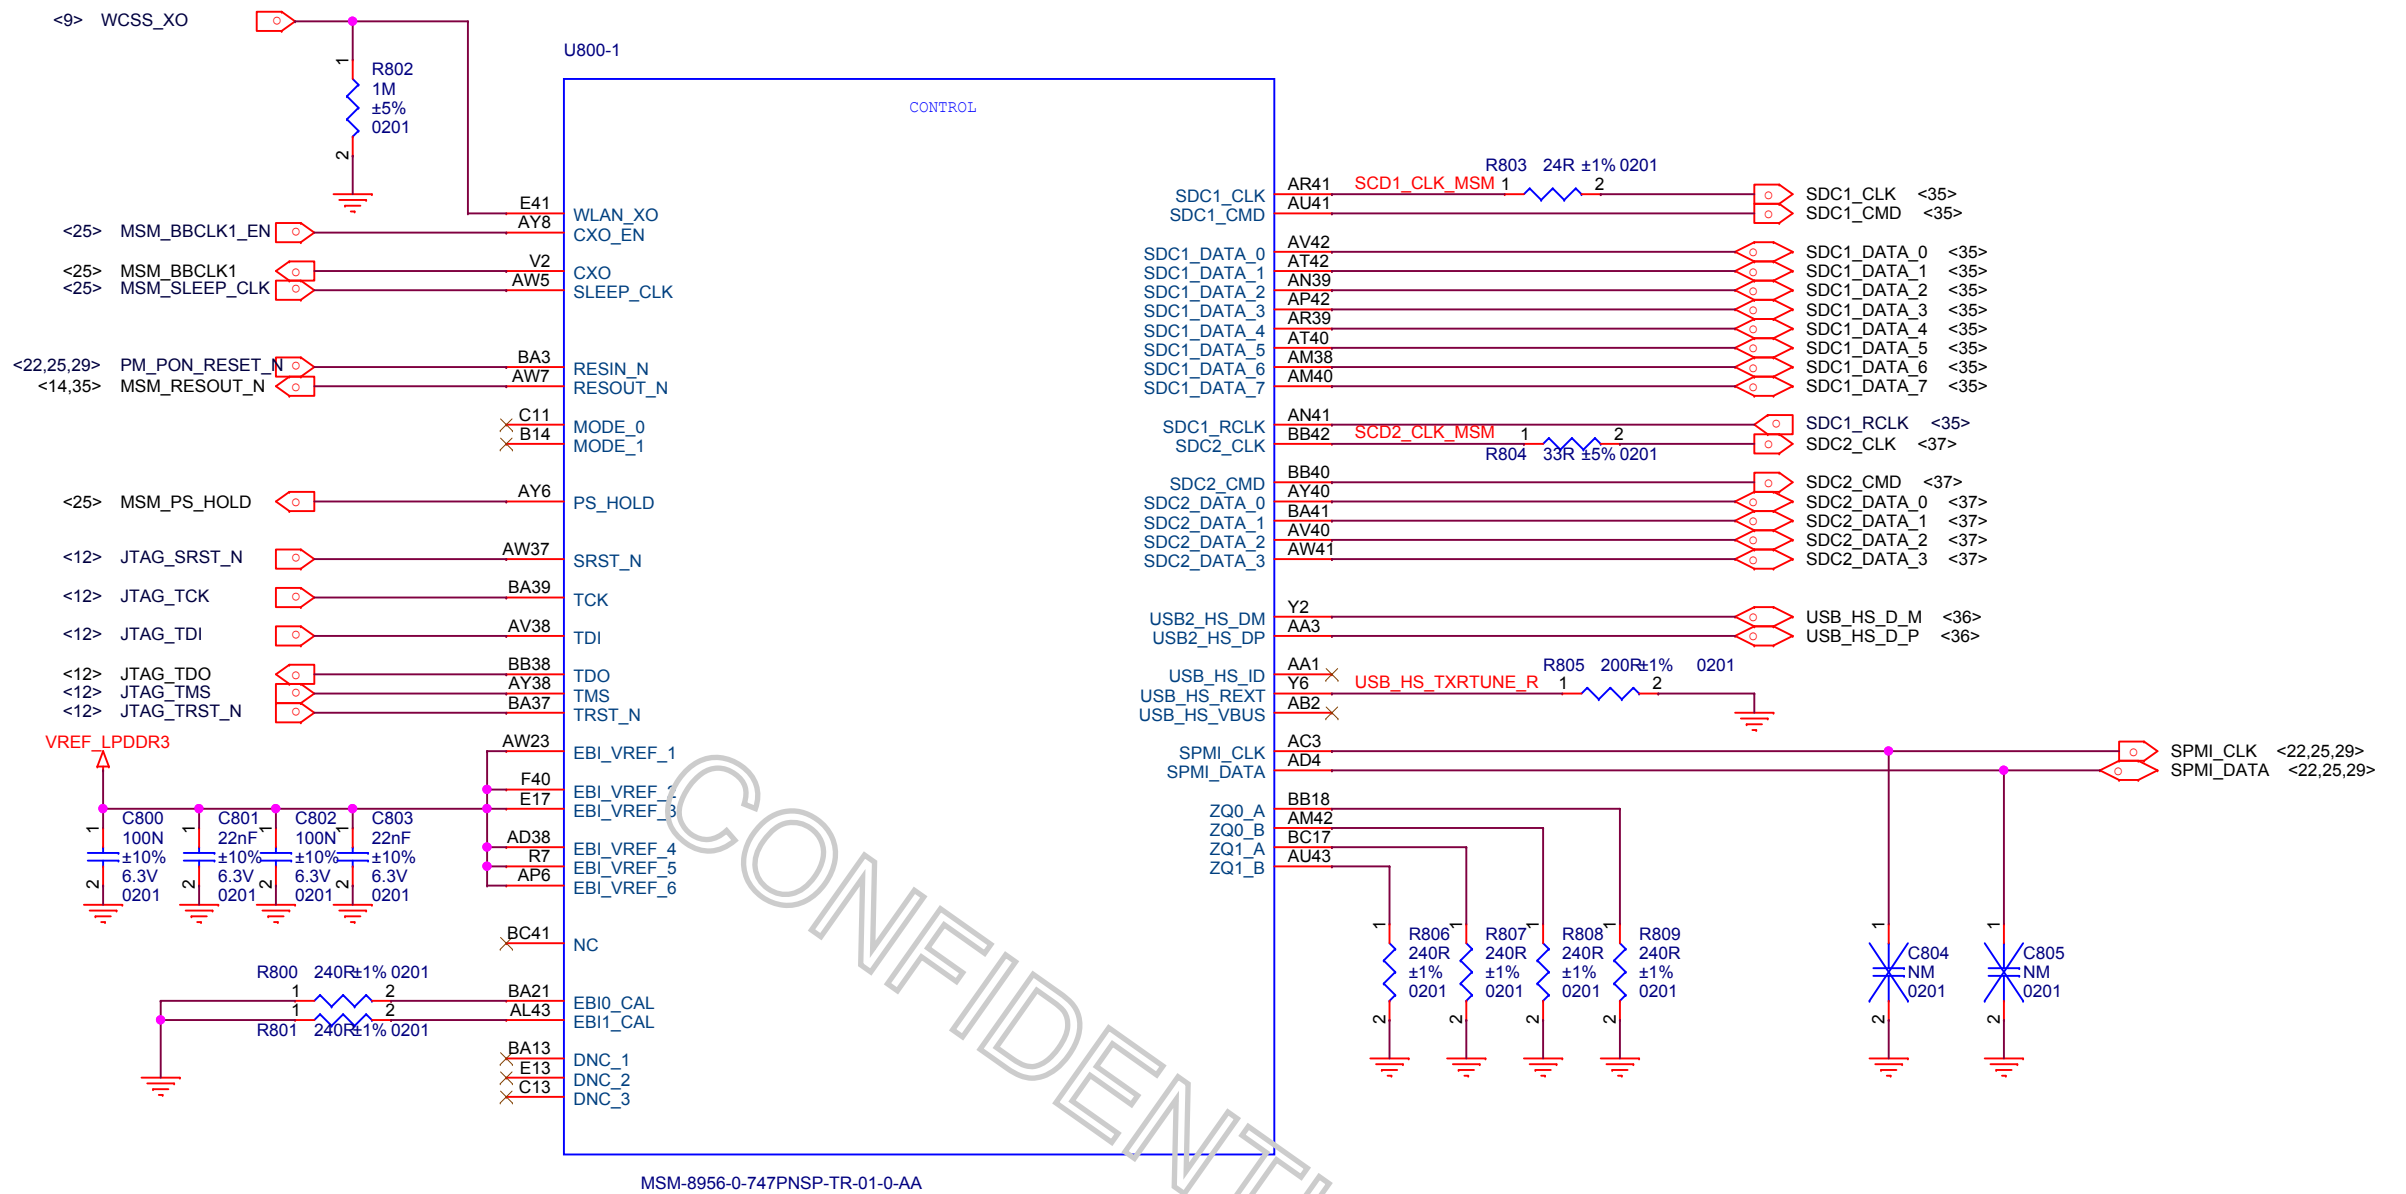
<9> WCSS_XO

R802
1M
±5%
0201

U800-1

CONTROL

E41 WLAN_XO
<25> MSM_BBCLK1_EN AY8 CXO_EN
<25> MSM_BBCLK1 V2 CXO
<25> MSM_SLEEP_CLK AW5 SLEEP_CLK
<22,25,29> PM_PON_RESET_N BA3 RESIN_N
<14,35> MSM_RESOUT_N AW7 RESOUT_N
C11 MODE_0
B14 MODE_1
<25> MSM_PS_HOLD AY6 PS_HOLD
<12> JTAG_SRST_N AW37 SRST_N
<12> JTAG_TCK BA39 TCK
<12> JTAG_TDI AV38 TDI
<12> JTAG_TDO BB38 TDO
<12> JTAG_TMS AY38 TMS
<12> JTAG_TRST_N BA37 TRST_N
VREF_LPDDR3
AW23 EBI_VREF_1
F40 EBI_VREF_2
E17 EBI_VREF_3
AD38 EBI_VREF_4
R7 EBI_VREF_5
AP6 EBI_VREF_6
C800 100N ±10% 6.3V 0201
C801 22nF ±10% 6.3V 0201
C802 100N ±10% 6.3V 0201
C803 22nF ±10% 6.3V 0201
BC41 NC
R800 240R±1% 0201
BA21 EBI0_CAL
AL43 EBI1_CAL
R801 240R±1% 0201
BA13 DNC_1
E13 DNC_2
C13 DNC_3

MSM-8956-0-747PNSP-TR-01-0-AA

R803 24R ±1% 0201
SDC1_CLK AR41 SCD1_CLK_MSM 1 2 SDC1_CLK <35>
SDC1_CMD AU41 SDC1_CMD <35>
SDC1_DATA_0 AV42 SDC1_DATA_0 <35>
SDC1_DATA_1 AT42 SDC1_DATA_1 <35>
SDC1_DATA_2 AN39 SDC1_DATA_2 <35>
SDC1_DATA_3 AP42 SDC1_DATA_3 <35>
SDC1_DATA_4 AR39 SDC1_DATA_4 <35>
SDC1_DATA_5 AT40 SDC1_DATA_5 <35>
SDC1_DATA_6 AM38 SDC1_DATA_6 <35>
SDC1_DATA_7 AM40 SDC1_DATA_7 <35>
SDC1_RCLK AN41 SDC1_RCLK <35>
SDC2_CLK BB42 SCD2_CLK_MSM 1 2 SDC2_CLK <37>
R804 33R ±5% 0201
SDC2_CMD BB40 SDC2_CMD <37>
SDC2_DATA_0 AY40 SDC2_DATA_0 <37>
SDC2_DATA_1 BA41 SDC2_DATA_1 <37>
SDC2_DATA_2 AV40 SDC2_DATA_2 <37>
SDC2_DATA_3 AW41 SDC2_DATA_3 <37>
USB2_HS_DM Y2 USB_HS_D_M <36>
USB2_HS_DP AA3 USB_HS_D_P <36>
USB_HS_ID AA1
R805 200R±1% 0201
USB_HS_REXT Y6 USB_HS_TXRTUNE_R 1 2
USB_HS_VBUS AB2
SPMI_CLK AC3 SPMI_CLK <22,25,29>
SPMI_DATA AD4 SPMI_DATA <22,25,29>
ZQ0_A BB18
ZQ0_B AM42
ZQ1_A BC17
ZQ1_B AU43
R806 240R ±1% 0201
R807 240R ±1% 0201
R808 240R ±1% 0201
R809 240R ±1% 0201
C804 NM 0201
C805 NM 0201

CONFIDENTI